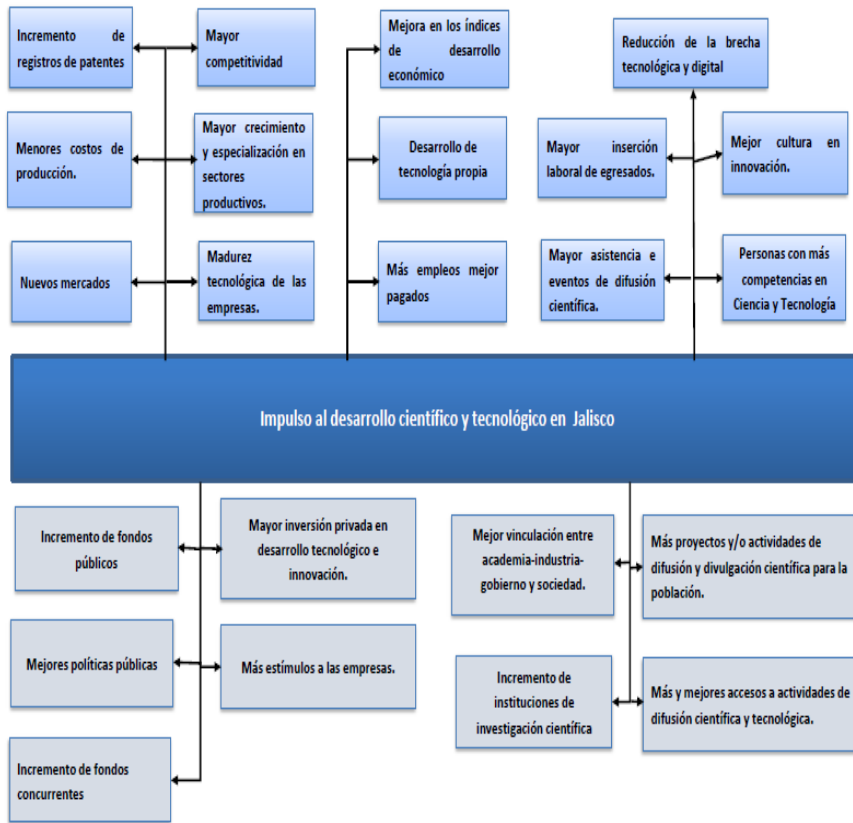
Incremento de registros de patentes

Mayor competitividad

Menores costos de producción.

Mayor crecimiento y especialización en sectores productivos.

Nuevos mercados

Madurez tecnológica de las empresas.

Mejora en los índices de desarrollo económico

Desarrollo de tecnología propia

Más empleos mejor pagados

Reducción de la brecha tecnológica y digital

Mayor inserción laboral de egresados.

Mejor cultura en innovación.

Mayor asistencia e eventos de difusión científica.

Personas con más competencias en Ciencia y Tecnología

Impulso al desarrollo científico y tecnológico en Jalisco

Incremento de fondos públicos

Mayor inversión privada en desarrollo tecnológico e innovación.

Mejores políticas públicas

Más estímulos a las empresas.

Incremento de fondos concurrentes

Mejor vinculación entre academia-industria-gobierno y sociedad.

Más proyectos y/o actividades de difusión y divulgación científica para la población.

Incremento de instituciones de investigación científica

Más y mejores accesos a actividades de difusión científica y tecnológica.